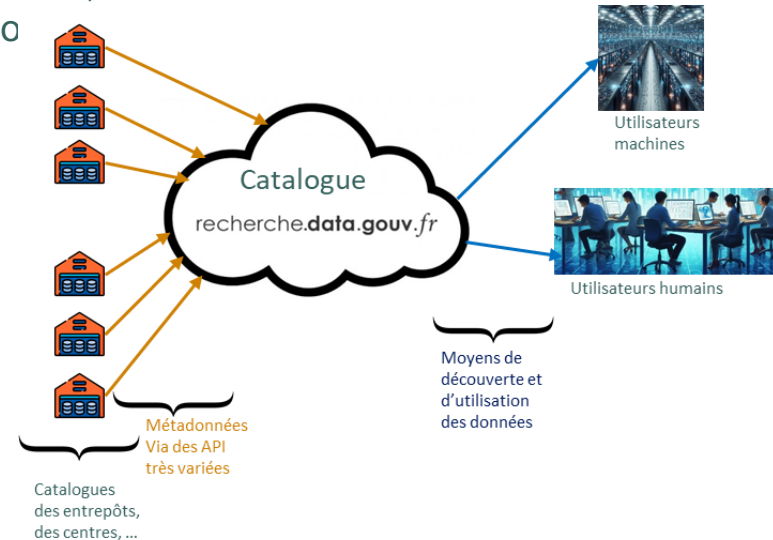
o

Catalogue

recherche.data.gouv.fr

Utilisateurs machines

Utilisateurs humains

Moyens de découverte et d'utilisation des données

Métadonnées Via des API très variées

Catalogues des entrepôts, des centres, ...